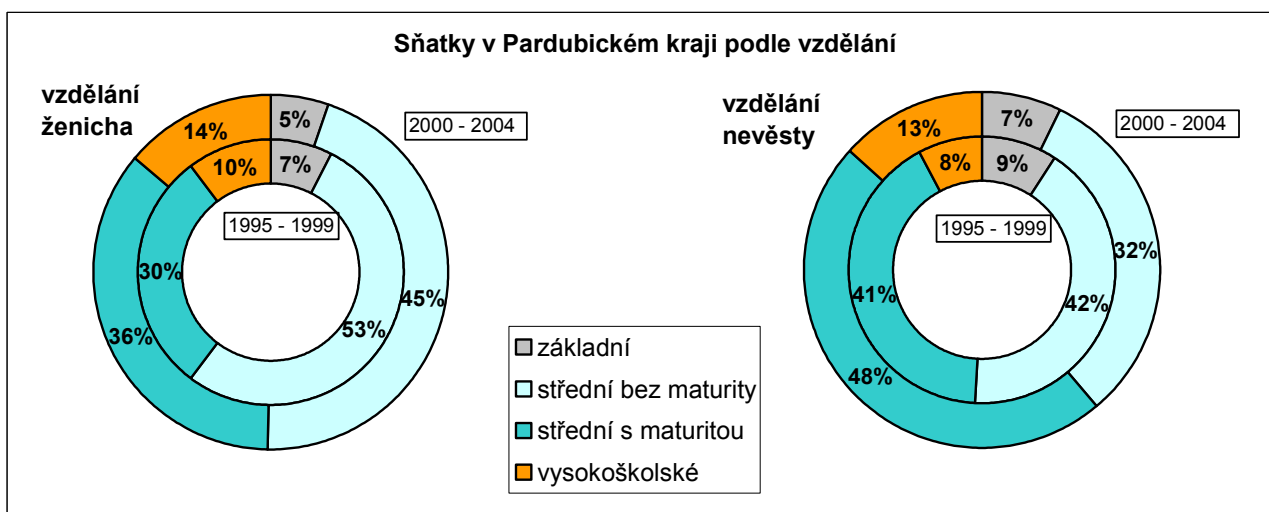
Sňatky v Pardubickém kraji podle vzdělání

vzdělání ženicha

5%
14%
7%
10%
2000 - 2004
1995 - 1999
30%
36%
53%
45%

vzdělání nevěsty

7%
13%
9%
8%
2000 - 2004
1995 - 1999
32%
41%
42%
48%

základní
střední bez maturity
střední s maturitou
vysokoškolské